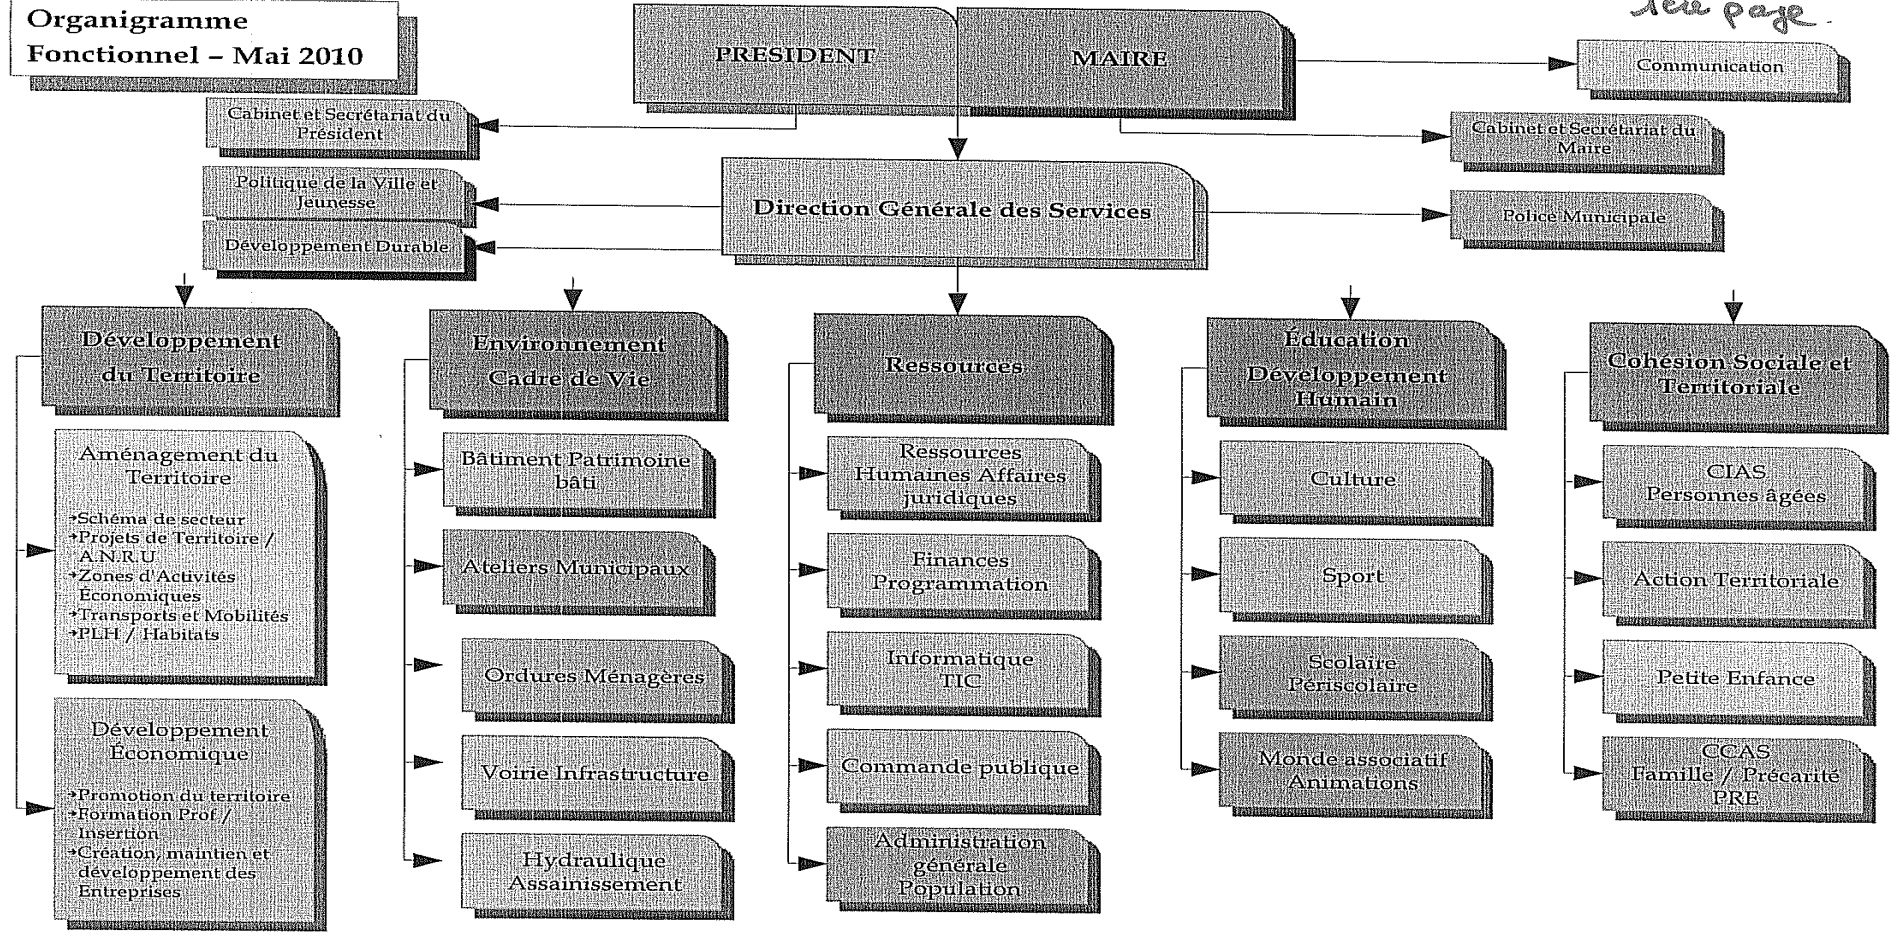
Organigramme
Fonctionnel – Mai 2010

1ère page

PRESIDENT

MAIRE

Communication

Cabinet et Secrétariat du Président

Cabinet et Secrétariat du Maire

Politique de la Ville et Jeunesse

Développement Durable

Direction Générale des Services

Police Municipale

Développement du Territoire

Aménagement du Territoire

→Schéma de secteur
→Projets de Territoire / A.N.R.U
→Zones d'Activités Économiques
→Transports et Mobilités
→PLH / Habitats

Développement Économique

→Promotion du territoire
→Formation Prof / Insertion
→Création, maintien et développement des Entreprises

Environnement Cadre de Vie

Bâtiment Patrimoine bâti

Ateliers Municipaux

Ordures Ménagères

Voirie Infrastructure

Hydraulique Assainissement

Ressources

Ressources Humaines Affaires juridiques

Finances Programmation

Informatique TIC

Commande publique

Administration générale Population

Éducation Développement Humain

Culture

Sport

Scolaire Périscolaire

Monde associatif Animations

Cohésion Sociale et Territoriale

CIAS Personnes âgées

Action Territoriale

Petite Enfance

CCAS Famille / Précarité PRE